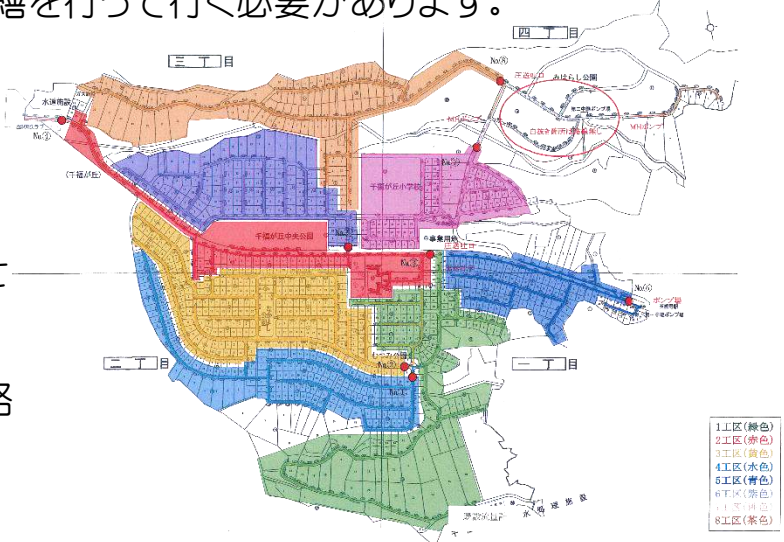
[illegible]備を行って行く必要があります。

四丁目

三丁目

No.⑧

圧送出口

みはらし公園

水道用地

No.②

(千福が丘)

MHポンプ

白坂の新市道整備

No.⑦

千福が丘小学校

千福が丘中央公園

No.③

No.④

二丁目

No.⑥

ポンプ場

No.⑤

No.1

一丁目

三丁目

| 1工区(緑色) |
|---|
| 2工区(赤色) |
| 3工区(黄色) |
| 4工区(水色) |
| 5工区(青色) |
| 6工区(紫色) |
| 7工区([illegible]色) |
| 8工区(茶色) |